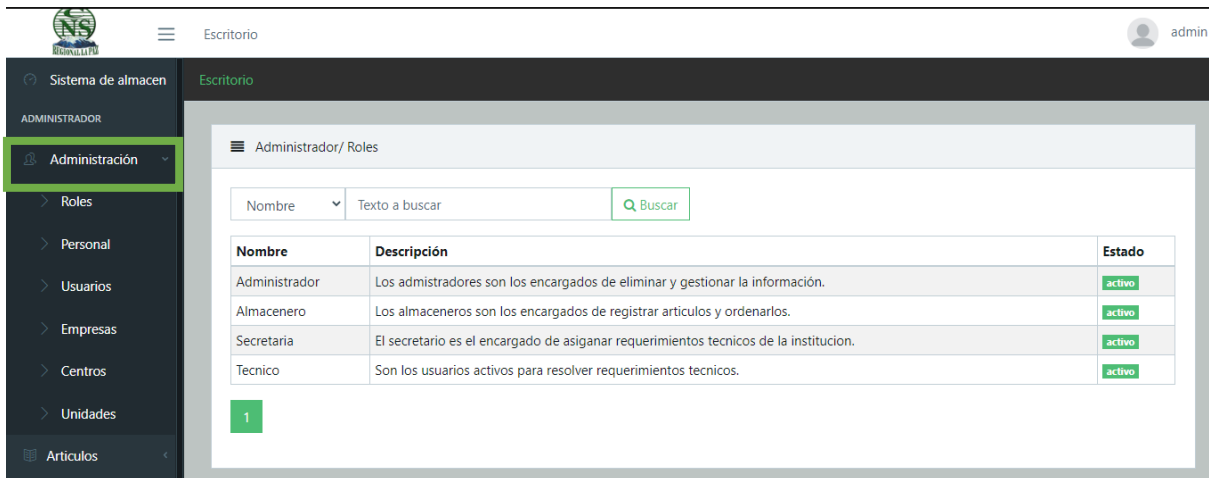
NS
REGIONAL LA PAZ

Escritorio

admin

Sistema de almacen

ADMINISTRADOR

Administración

Roles

Personal

Usuarios

Empresas

Centros

Unidades

Articulos

Escritorio

Administrador/ Roles

Nombre

Texto a buscar

Buscar

| Nombre | Descripción | Estado |
|---|---|---|
| Administrador | Los admistradores son los encargados de eliminar y gestionar la información. | activo |
| Almacenero | Los almaceneros son los encargados de registrar articulos y ordenarlos. | activo |
| Secretaria | El secretario es el encargado de asiganar requerimientos tecnicos de la institucion. | activo |
| Tecnico | Son los usuarios activos para resolver requerimientos tecnicos. | activo |

1